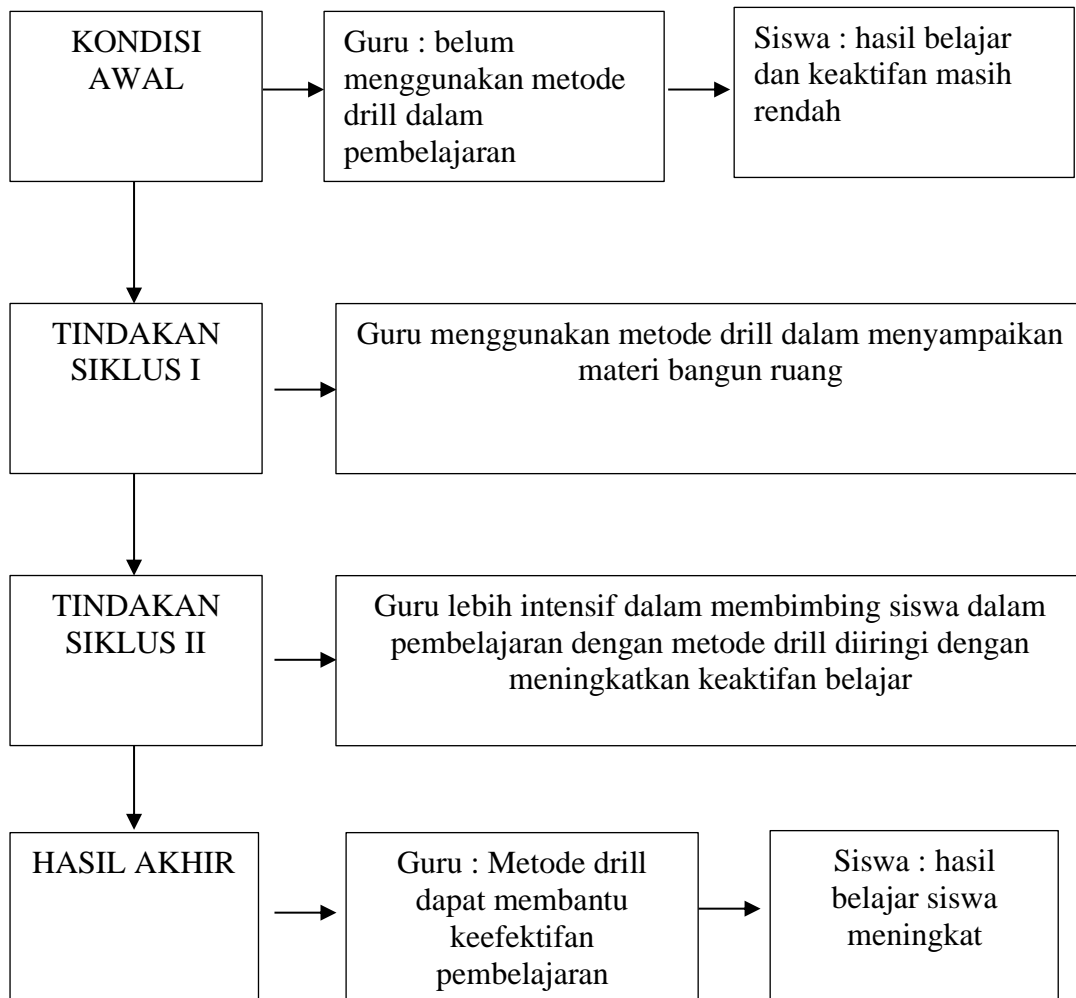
KONDISI AWAL

Guru : belum menggunakan metode drill dalam pembelajaran

Siswa : hasil belajar dan keaktifan masih rendah

TINDAKAN SIKLUS I

Guru menggunakan metode drill dalam menyampaikan materi bangun ruang

TINDAKAN SIKLUS II

Guru lebih intensif dalam membimbing siswa dalam pembelajaran dengan metode drill diiringi dengan meningkatkan keaktifan belajar

HASIL AKHIR

Guru : Metode drill dapat membantu keefektifan pembelajaran

Siswa : hasil belajar siswa meningkat